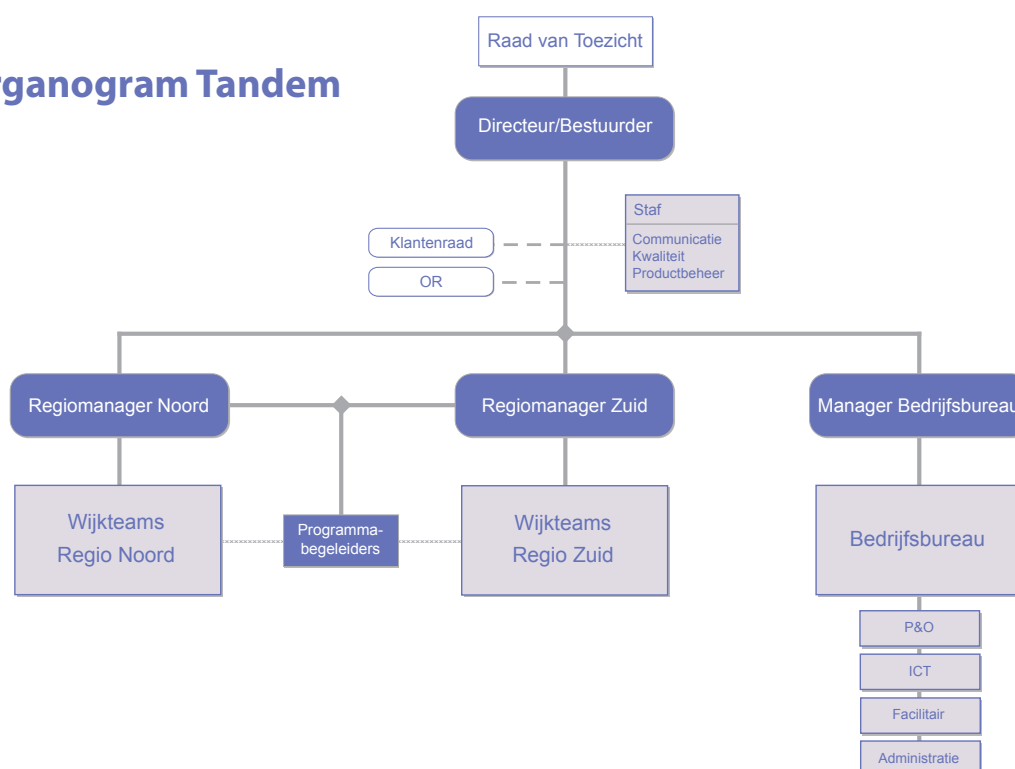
rganogram Tandem

Raad van Toezicht

Directeur/Bestuurder

Klantenraad

OR

Staf

Communicatie
Kwaliteit
Productbeheer

Regiomanager Noord

Regiomanager Zuid

Manager Bedrijfsbureau

Wijkteams
Regio Noord

Programmabegeleiders

Wijkteams
Regio Zuid

Bedrijfsbureau

P&O

ICT

Facilitair

Administratie